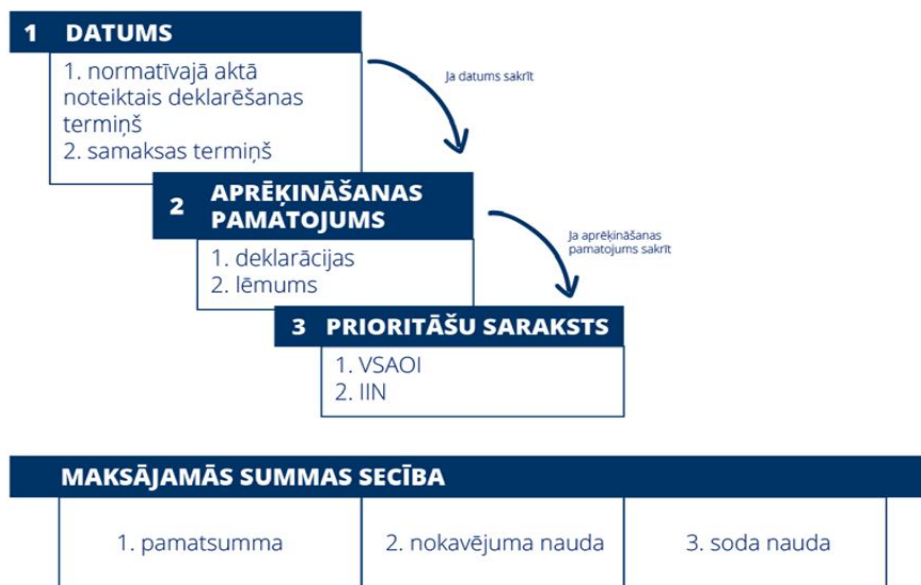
1 DATUMS

1. normatīvajā aktā noteiktais deklarēšanas termiņš
2. samaksas termiņš

Ja datums sakrīt

2 APRĒĶINĀŠANAS PAMATOJUMS

1. deklarācijas
2. lēmums

Ja aprēķināšanas pamatojums sakrīt

3 PRIORITĀŠU SARAKSTS

1. VSAOI
2. IIN

MAKSĀJAMĀS SUMMAS SECĪBA

| 1. pamatsumma | 2. nokavējuma nauda | 3. soda nauda |
|---|---|---|